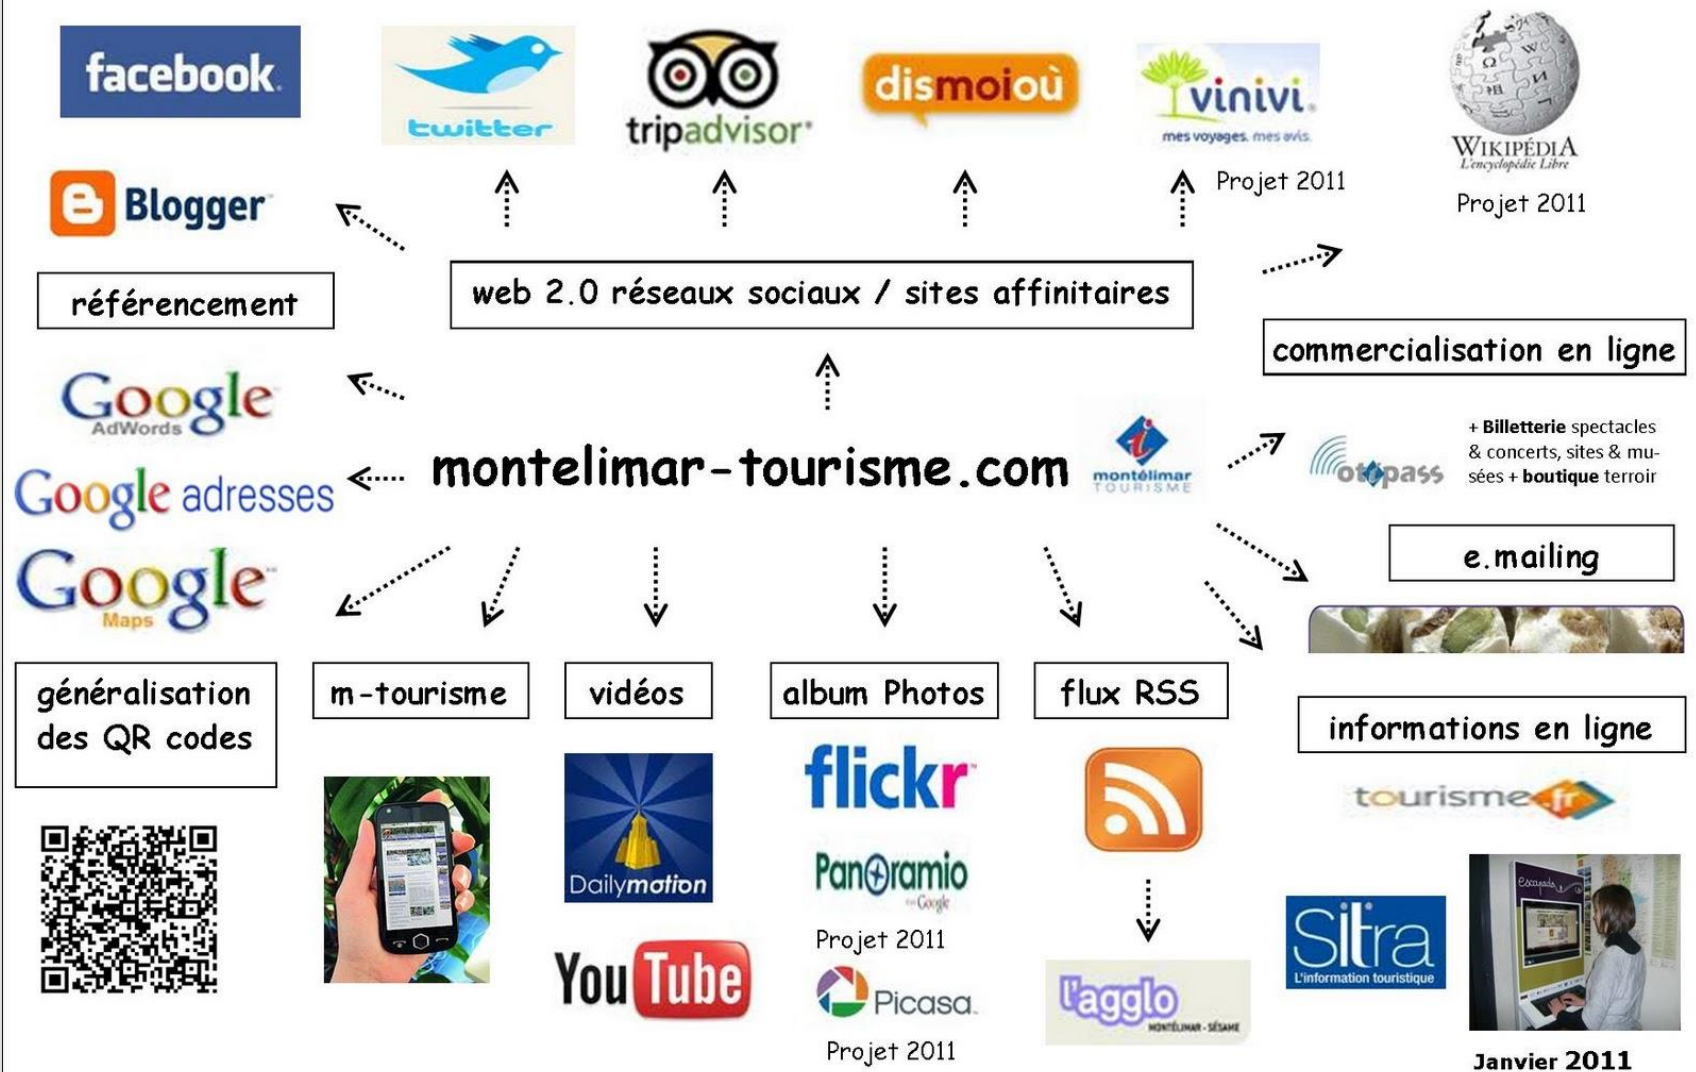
facebook

twitter

tripadvisor

dismoioù

vinivi mes voyages. mes avis.

Projet 2011

WIKIPÉDIA L'encyclopédie Libre

Projet 2011

Blogger

référencement

web 2.0 réseaux sociaux / sites affinitaires

commercialisation en ligne

Google AdWords

Google adresses

Google Maps

montelimar-tourisme.com

montélimar TOURISME

otipass

+ **Billetterie** spectacles & concerts, sites & musées + **boutique** terroir

e.mailing

généralisation des QR codes

m-tourisme

vidéos

album Photos

flux RSS

informations en ligne

tourisme fr

Dailymotion

YouTube

flickr

Panoramio by Google

Projet 2011

Picasa

Projet 2011

l'agglo MONTÉLIMAR - SÉSAME

Sitra L'information touristique

Escapade

Janvier 2011